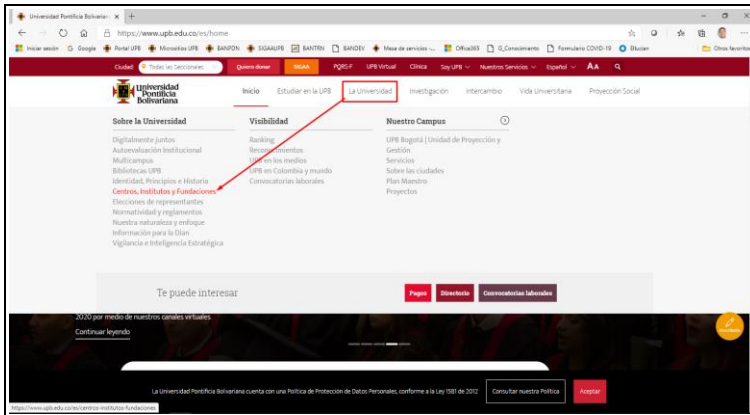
Universidad Pontificia Bolivaria ×  +

https://www.upb.edu.co/es/home

Iniciar sesión  Google  Portal UPB  Micrositios UPB  BANFON  SIGAAUPB  BANTRN  BANDEV  Mesa de servicios -...  Office365  G_Conocimiento  Formulario COVID-19  Bluejeans  Otros favoritos

Ciudad  Todas las Seccionales  Quiero donar  SIGAA  PQRS-F  UPB Virtual  Clínica  Soy UPB  Nuestros Servicios  Español  AA

Universidad Pontificia Bolivariana

Inicio  Estudiar en la UPB  La Universidad  Investigación  Intercambio  Vida Universitaria  Proyección Social

Sobre la Universidad
Digitalmente juntos
Autoevaluación Institucional
Multicampus
Bibliotecas UPB
Identidad, Principios e Historia
Centros, Institutos y Fundaciones
Elecciones de representantes
Normatividad y reglamentos
Nuestra naturaleza y enfoque
Información para la Dian
Vigilancia e Inteligencia Estratégica

Visibilidad
Ranking
Reconocimientos
UPB en los medios
UPB en Colombia y mundo
Convocatorias laborales

Nuestro Campus
UPB Bogotá | Unidad de Proyección y Gestión
Servicios
Sobre las ciudades
Plan Maestro
Proyectos

Te puede interesar
Pagos  Directorio  Convocatorias laborales

2020 por medio de nuestros canales virtuales
Continuar leyendo

La Universidad Pontificia Bolivariana cuenta con una Política de Protección de Datos Personales, conforme a la Ley 1581 de 2012  Consultar nuestra Política  Aceptar

https://www.upb.edu.co/es/centros-institutos-fundaciones